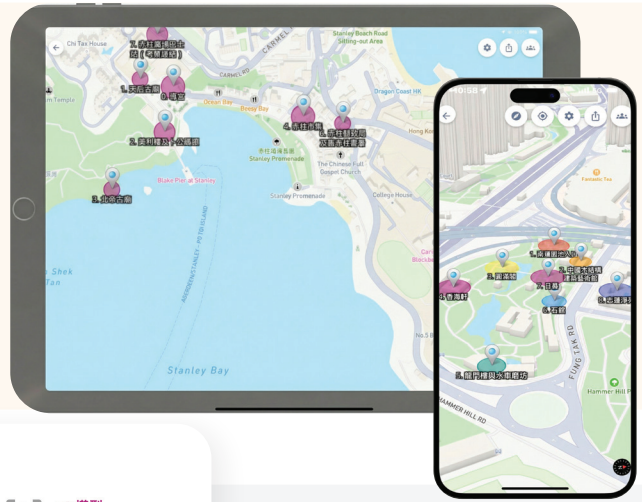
Chi Tak House
7. 赤柱廣場出土
石（考古遺址）
Stanley Beach Road
Sitting-out Area
CARMEL RD
1. 天后古廟
6. 鳴宮
CARMEL RD
Dragon Coast HK
Ocean Bay
Boozy Bay
4. 赤柱市集
5. 赤柱聖公會
及香港赤柱書室
2. 美利樓及卜公碼頭
赤柱海濱長廊
Stanley Promenade
The Chinese Full
Gospel Church
Hong Kong
Blake Pier at Stanley
3. 北帝古廟
Stanley Promenade
Cottage House
Shek
Tan
Stanley Bay
Fantastic Tea
1. 南蓮園池入口
2. 中國木結構建築藝術館
3. 圖書館
4. 香海軒
7. 日晷
6. 石舫
5. 志蓮淨苑
8. 龍門樓與水車磨坊
FUNG TAK RD
Hammer Hill P
HAMMER HILL RD
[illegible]